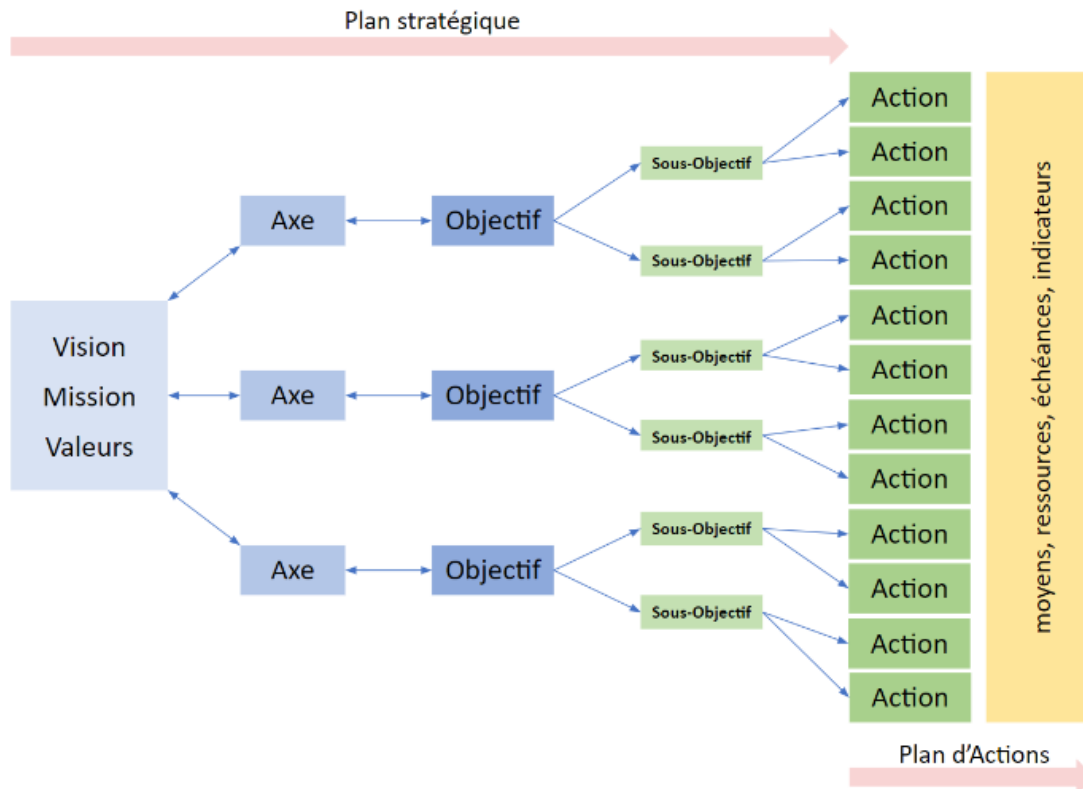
Plan stratégique

Vision
Mission
Valeurs

Axe

Objectif

Sous-Objectif

Action

Action

Sous-Objectif

Action

Action

Axe

Objectif

Sous-Objectif

Action

Action

Sous-Objectif

Action

Action

Axe

Objectif

Sous-Objectif

Action

Action

Sous-Objectif

Action

Action

moyens, ressources, échéances, indicateurs

Plan d'Actions